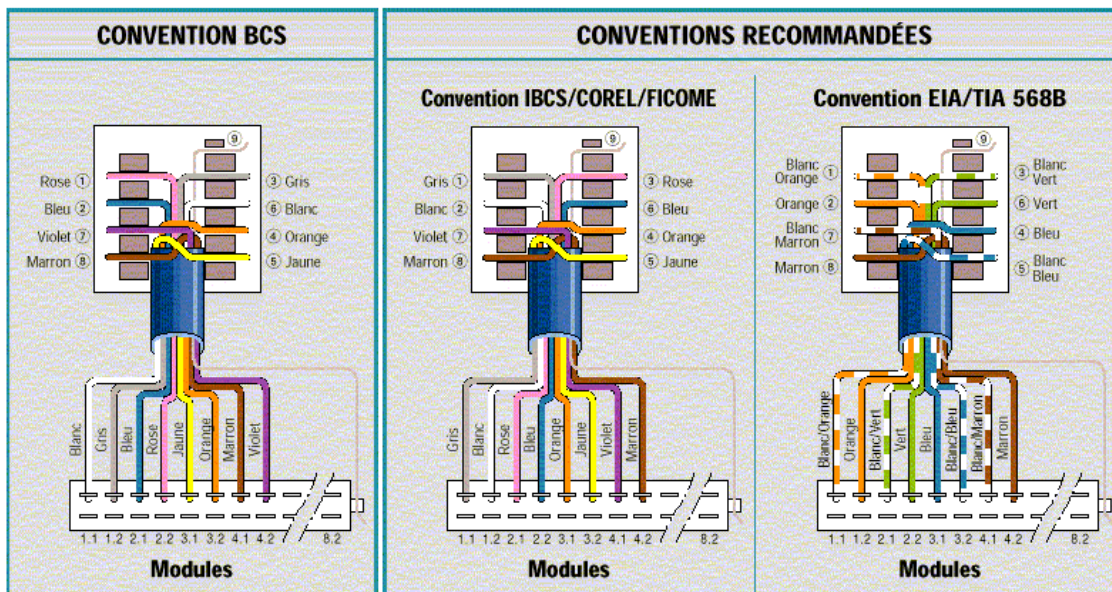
CONVENTION BCS

9
Rose 1
Bleu 2
Violet 7
Marron 8
3 Gris
6 Blanc
4 Orange
5 Jaune

Blanc Gris Bleu Rose Jaune Orange Marron Violet

1.1 1.2 2.1 2.2 3.1 3.2 4.1 4.2 8.2
Modules

CONVENTIONS RECOMMANDÉES

Convention IBCS/COREL/FICOME

9
Gris 1
Blanc 2
Violet 7
Marron 8
3 Rose
6 Bleu
4 Orange
5 Jaune

Gris Blanc Rose Bleu Orange Jaune Violet Marron

1.1 1.2 2.1 2.2 3.1 3.2 4.1 4.2 8.2
Modules

Convention EIA/TIA 568B

9
Blanc Orange 1
Orange 2
Blanc Marron 7
Marron 8
3 Blanc Vert
6 Vert
4 Bleu
5 Blanc Bleu

Blanc/Orange Orange Blanc/Vert Vert Bleu Blanc/Bleu Blanc/Marron Marron

1.1 1.2 2.1 2.2 3.1 3.2 4.1 4.2 8.2
Modules